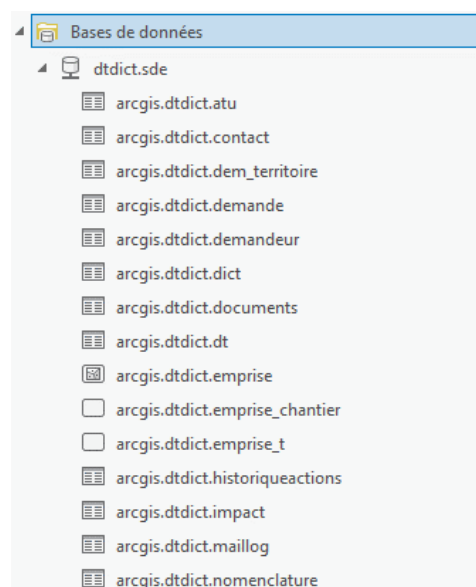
Bases de données
dtdict.sde
arcgis.dtdict.atu
arcgis.dtdict.contact
arcgis.dtdict.dem_territoire
arcgis.dtdict.demande
arcgis.dtdict.demandeur
arcgis.dtdict.dict
arcgis.dtdict.documents
arcgis.dtdict.dt
arcgis.dtdict.emprise
arcgis.dtdict.emprise_chantier
arcgis.dtdict.emprise_t
arcgis.dtdict.historiqueactions
arcgis.dtdict.impact
arcgis.dtdict.maillog
arcgis.dtdict.nomenclature